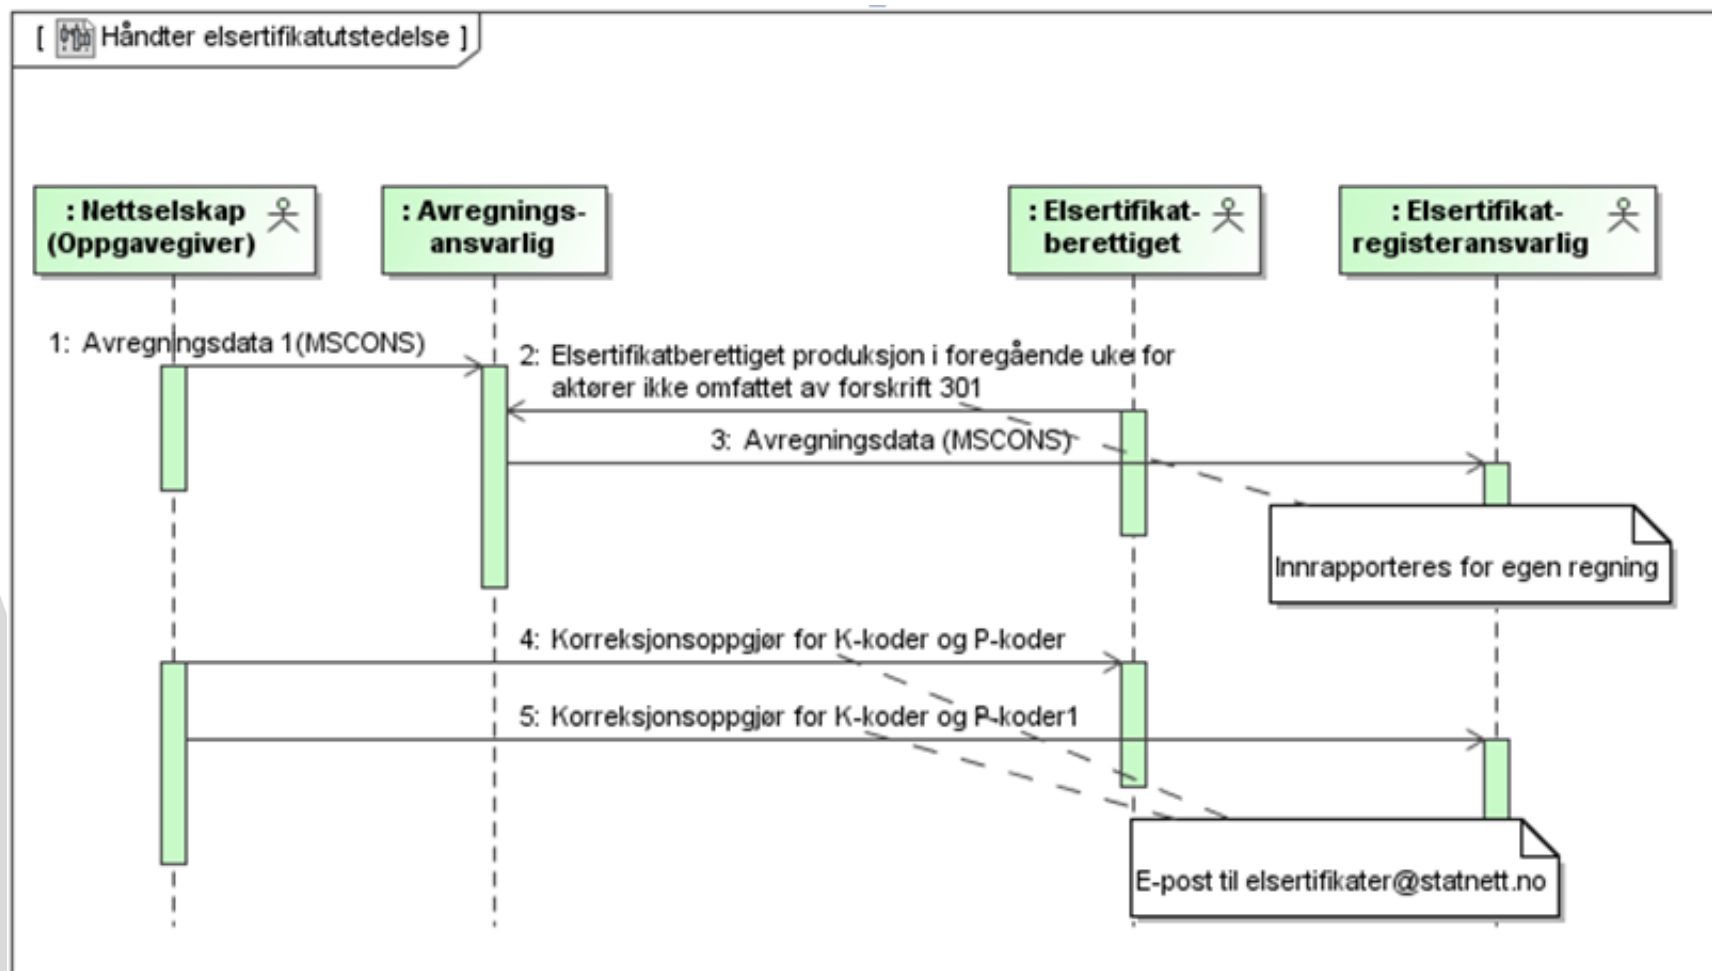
[ Håndter elsertifikatutstedelse ]

: Nettselskap (Oppgavegiver)

: Avregningsansvarlig

: Elsertifikatberettiget

: Elsertifikatregisteransvarlig

1: Avregningsdata 1(MSCONS)

2: Elsertifikatberettiget produksjon i foregående uke for aktører ikke omfattet av forskrift 301

3: Avregningsdata (MSCONS)

Innrapporteres for egen regning

4: Korreksjonsoppgjør for K-koder og P-koder

5: Korreksjonsoppgjør for K-koder og P-koder1

E-post til elsertifikater@statnett.no